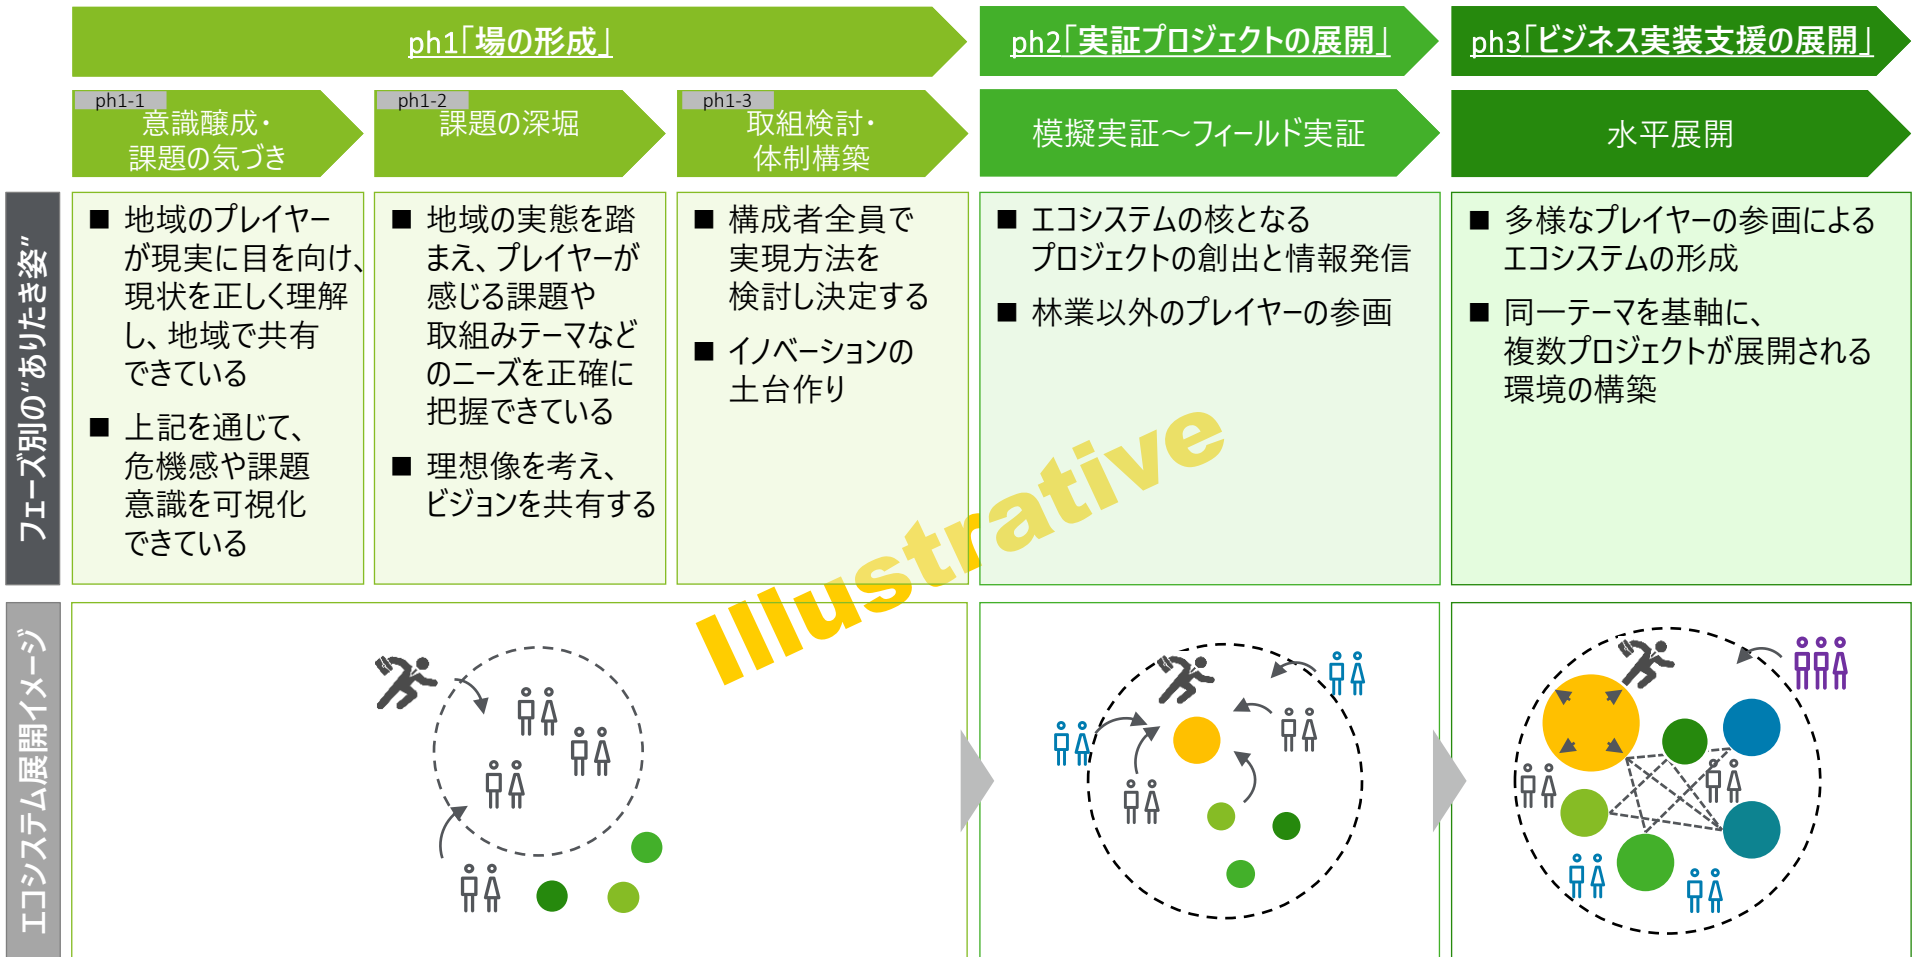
ph1「場の形成」

ph2「実証プロジェクトの展開」

ph3「ビジネス実装支援の展開」

ph1-1
意識醸成・課題の気づき

ph1-2
課題の深堀

ph1-3
取組検討・体制構築

模擬実証～フィールド実証

水平展開

フェーズ別の"ありたき姿"

■ 地域のプレイヤーが現実に目を向け、現状を正しく理解し、地域で共有できている

■ 上記を通じて、危機感や課題意識を可視化できている

■ 地域の実態を踏まえ、プレイヤーが感じる課題や取組みテーマなどのニーズを正確に把握できている

■ 理想像を考え、ビジョンを共有する

■ 構成者全員で実現方法を検討し決定する

■ イノベーションの土台作り

■ エコシステムの核となるプロジェクトの創出と情報発信

■ 林業以外のプレイヤーの参画

■ 多様なプレイヤーの参画によるエコシステムの形成

■ 同一テーマを基軸に、複数プロジェクトが展開される環境の構築

Illustrative

エコシステム展開イメージ